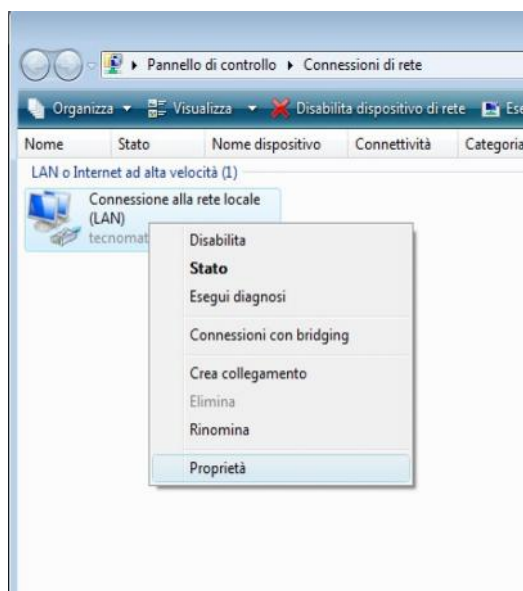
▸ Pannello di controllo ▸ Connessioni di rete

Organizza ▾ Visualizza ▾ Disabilita dispositivo di rete Ese

| Nome | Stato | Nome dispositivo | Connettività | Categoria |
|---|---|---|---|---|

LAN o Internet ad alta velocità (1)

Connessione alla rete locale (LAN)
tecnomat

Disabilita
Stato
Esegui diagnosi
Connessioni con bridging
Crea collegamento
Elimina
Rinomina
Proprietà